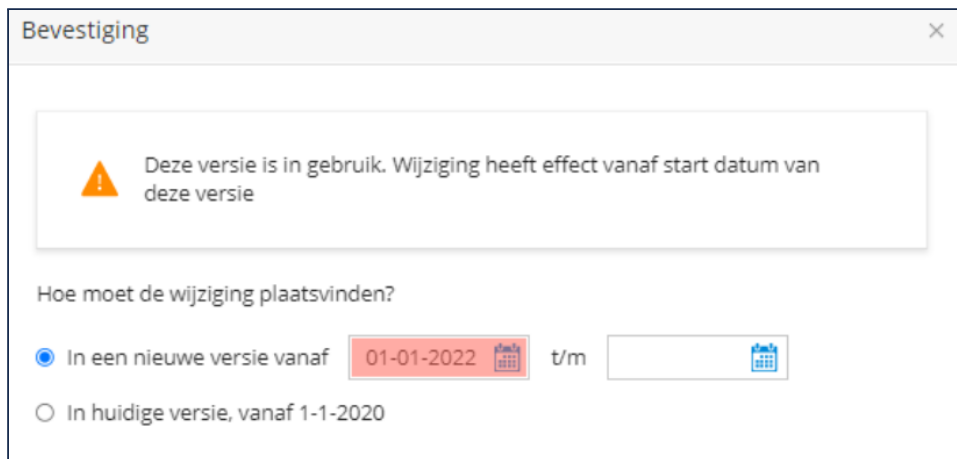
Bevestiging ×

Deze versie is in gebruik. Wijziging heeft effect vanaf start datum van deze versie

Hoe moet de wijziging plaatsvinden?

In een nieuwe versie vanaf 01-01-2022 t/m

In huidige versie, vanaf 1-1-2020